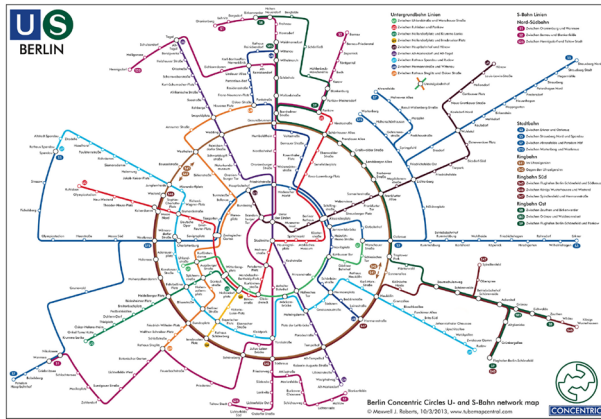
U S
BERLIN

Untergrundbahn Linien
S-Bahn Linien
Nord-Südbahn
Stadtbahn
Ringbahn
Ringbahn Süd

Berlin Concentric Circles U- and S-Bahn network map
© Maxwell J. Roberts, 10/3/2013, www.tubemapcentral.com

CONCENTRIC